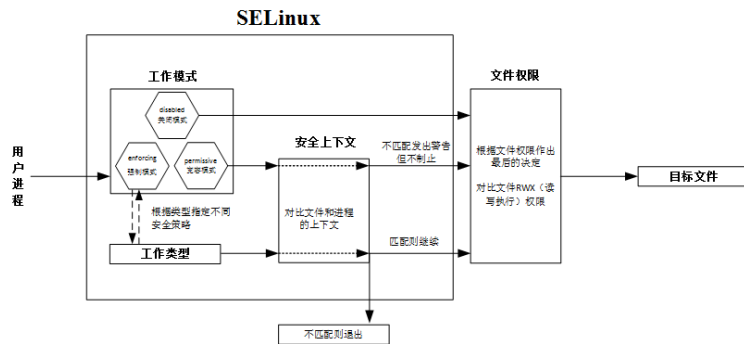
SELinux

工作模式

disabled
关闭模式

enforcing
强制模式

permissive
宽容模式

用户进程

根据类型指定不同安全策略

工作类型

安全上下文

对比文件和进程的上下文

不匹配发出警告但不制止

匹配则继续

不匹配则退出

文件权限

根据文件权限作出最后的决定

对比文件RWX（读写执行）权限

目标文件